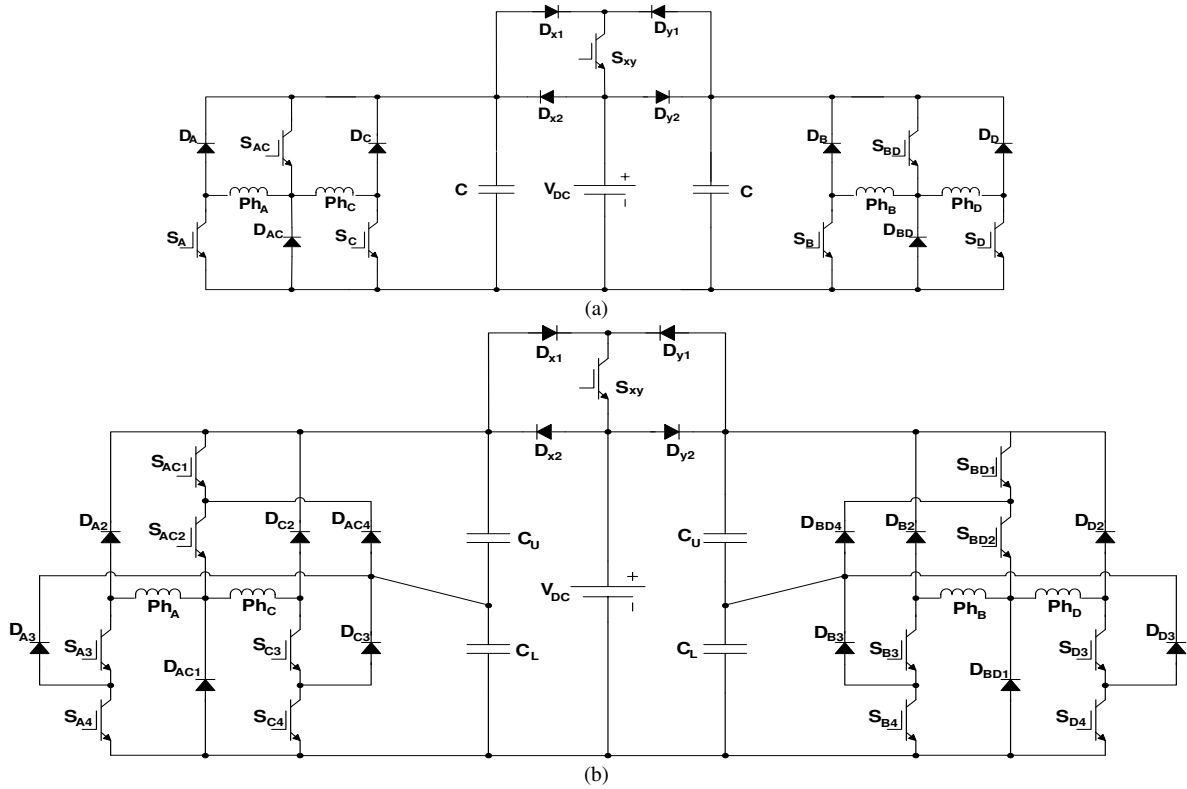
$D_{x1}$ $D_{y1}$
$S_{xy}$
$D_{x2}$ $D_{y2}$
$D_A$ $S_{AC}$ $D_C$
$Ph_A$ $Ph_C$
$S_A$ $D_{AC}$ $S_C$
C
$V_{DC}$ + -
C
$D_B$ $S_{BD}$ $D_D$
$Ph_B$ $Ph_D$
$S_B$ $D_{BD}$ $S_D$
(a)
$D_{x1}$ $D_{y1}$
$S_{xy}$
$D_{x2}$ $D_{y2}$
$S_{AC1}$
$D_{A2}$ $S_{AC2}$ $D_{C2}$ $D_{AC4}$
$Ph_A$ $Ph_C$
$D_{A3}$ $S_{A3}$ $S_{C3}$ $D_{C3}$
$D_{AC1}$
$S_{A4}$ $S_{C4}$
$C_U$
$V_{DC}$ + -
$C_L$
$C_U$
$C_L$
$S_{BD1}$
$D_{BD4}$ $D_{B2}$ $S_{BD2}$ $D_{D2}$
$Ph_B$ $Ph_D$
$D_{B3}$ $S_{B3}$ $S_{D3}$ $D_{D3}$
$D_{BD1}$
$S_{B4}$ $S_{D4}$
(b)